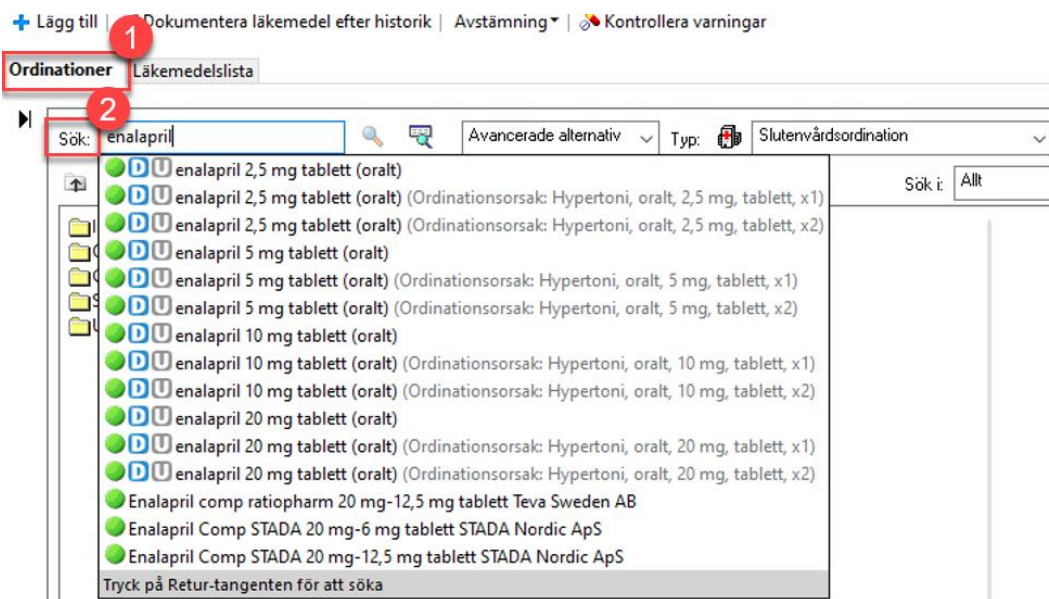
Lägg till | Dokumentera läkemedel efter historik | Avstämning | Kontrollera varningar

1

Ordinationer Läkemedelslista

2

Sök: enalapril

Avancerade alternativ

Typ: Slutenvårdsordination

Sök i: Allt

D U enalapril 2,5 mg tablett (oralt)
D U enalapril 2,5 mg tablett (oralt) (Ordinationsorsak: Hypertoni, oralt, 2,5 mg, tablett, x1)
D U enalapril 2,5 mg tablett (oralt) (Ordinationsorsak: Hypertoni, oralt, 2,5 mg, tablett, x2)
D U enalapril 5 mg tablett (oralt)
D U enalapril 5 mg tablett (oralt) (Ordinationsorsak: Hypertoni, oralt, 5 mg, tablett, x1)
D U enalapril 5 mg tablett (oralt) (Ordinationsorsak: Hypertoni, oralt, 5 mg, tablett, x2)
D U enalapril 10 mg tablett (oralt)
D U enalapril 10 mg tablett (oralt) (Ordinationsorsak: Hypertoni, oralt, 10 mg, tablett, x1)
D U enalapril 10 mg tablett (oralt) (Ordinationsorsak: Hypertoni, oralt, 10 mg, tablett, x2)
D U enalapril 20 mg tablett (oralt)
D U enalapril 20 mg tablett (oralt) (Ordinationsorsak: Hypertoni, oralt, 20 mg, tablett, x1)
D U enalapril 20 mg tablett (oralt) (Ordinationsorsak: Hypertoni, oralt, 20 mg, tablett, x2)
Enalapril comp ratiopharm 20 mg-12,5 mg tablett Teva Sweden AB
Enalapril Comp STADA 20 mg-6 mg tablett STADA Nordic ApS
Enalapril Comp STADA 20 mg-12,5 mg tablett STADA Nordic ApS
Tryck på Retur-tangenten för att söka